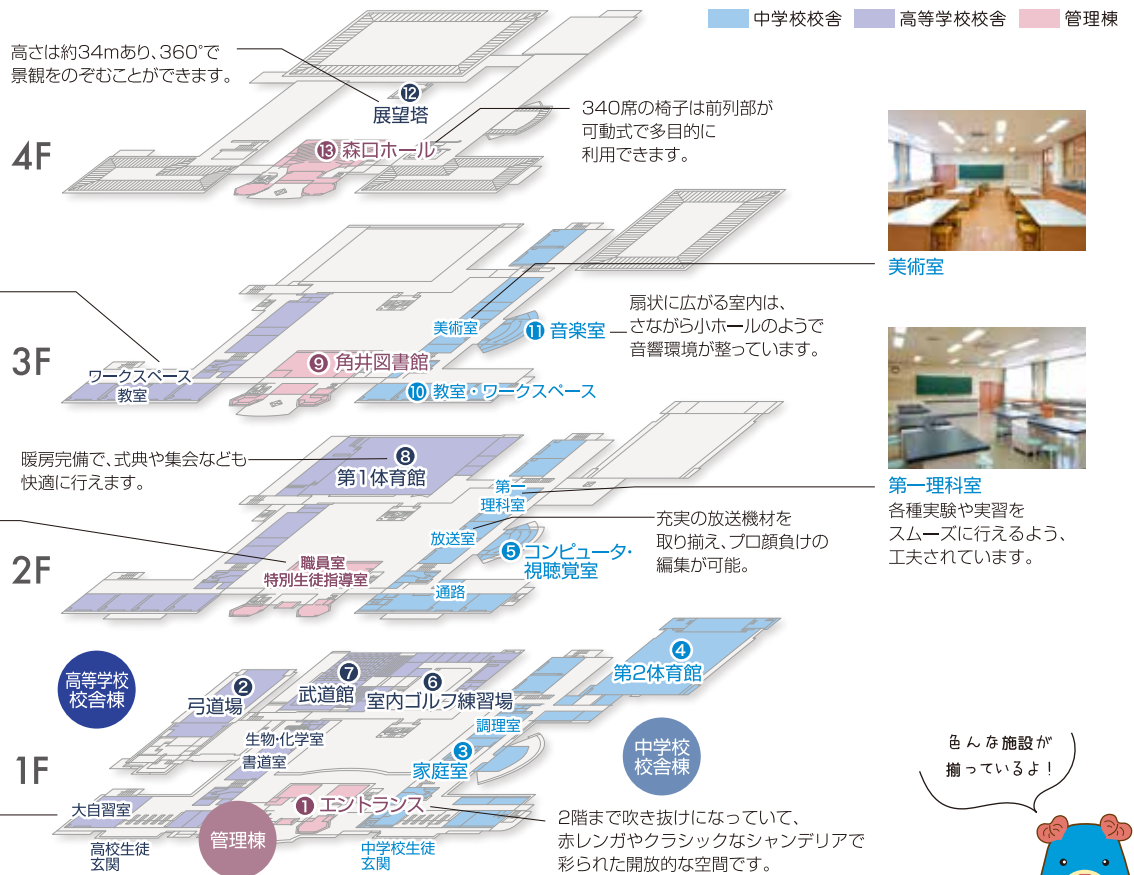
中学校校舎　高等学校校舎　管理棟

高さは約34mあり、360°で景観をのぞむことができます。

⑫ 展望塔

340席の椅子は前列部が可動式で多目的に利用できます。

4F

⑬ 森口ホール

美術室

扇状に広がる室内は、さながら小ホールのようで音響環境が整っています。

3F

ワークスペース
教室

美術室

⑪ 音楽室

⑨ 角井図書館

⑩ 教室・ワークスペース

第一理科室
各種実験や実習をスムーズに行えるよう、工夫されています。

暖房完備で、式典や集会なども快適に行えます。

⑧ 第1体育館

第一理科室

充実の放送機材を取り揃え、プロ顔負けの編集が可能。

放送室

⑤ コンピュータ・視聴覚室

2F

職員室
特別生徒指導室

通路

④ 第2体育館

高等学校校舎棟

② 弓道場

⑦ 武道館

⑥ 室内ゴルフ練習場

調理室

生物・化学室

書道室

③ 家庭室

中学校校舎棟

色んな施設が揃っているよ！

1F

大自習室

❶ エントランス

2階まで吹き抜けになっていて、赤レンガやクラシックなシャンデリアで彩られた開放的な空間です。

高校生徒玄関

管理棟

中学校生徒玄関